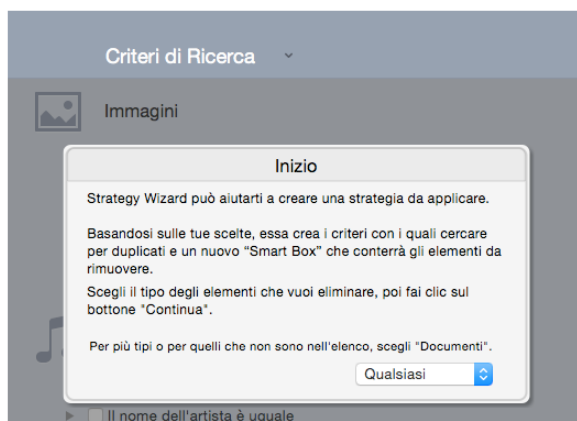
Criteri di Ricerca

Immagini

Inizio

Strategy Wizard può aiutarti a creare una strategia da applicare.

Basandosi sulle tue scelte, essa crea i criteri con i quali cercare per duplicati e un nuovo "Smart Box" che conterrà gli elementi da rimuovere.

Scegli il tipo degli elementi che vuoi eliminare, poi fai clic sul bottone "Continua".

Per più tipi o per quelli che non sono nell'elenco, scegli "Documenti".

Qualsiasi

Il nome dell'artista è uguale